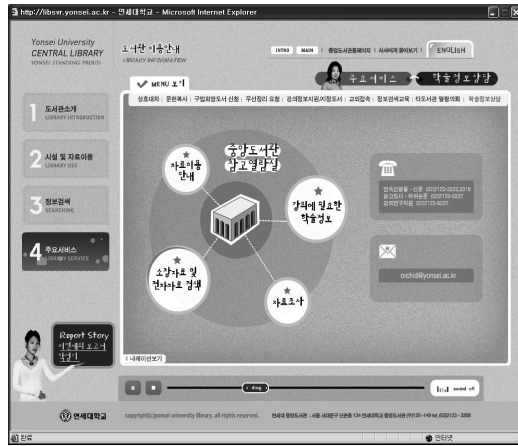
http://libsvr.yonsei.ac.kr - 연세대학교 - Microsoft Internet Explorer

Yonsei University
CENTRAL LIBRARY
YONSEI STANDING PROUD

도서관 이용안내
LIBRARY INFORMATION

INTRO | MAIN | 중앙도서관홈페이지 | 사서에게 물어보기 | ENGLISH

주요서비스 | 학술정보상담

MENU 보기

상호대차 | 문헌복사 | 구입희망도서 신청 | 우선정리 요청 | 강의참고자료/지정도서 | 교외접속 | 정보검색교육 | 타도서관 협정의뢰 | 학술정보상담

1 도서관소개
LIBRARY INTRODUCTION

2 시설 및 자료이용
LIBRARY USE

3 정보검색
SEARCHING

4 주요서비스
LIBRARY SERVICE

중앙도서관 참고열람실

자료이용 안내

강의에 필요한 학술정보

소장자료 및 전자자료 검색

자료조사

안내/참고봉사 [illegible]

orchid@yonsei.ac.kr

Report Story
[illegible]

내레이션보기

drag

sound off

연세대학교

copyright(c)yonsei university library. all rights reserved.

연세대학교 중앙도서관 : 서울 서대문구 신촌동 134 연세대학교 중앙도서관 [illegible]

완료

인터넷